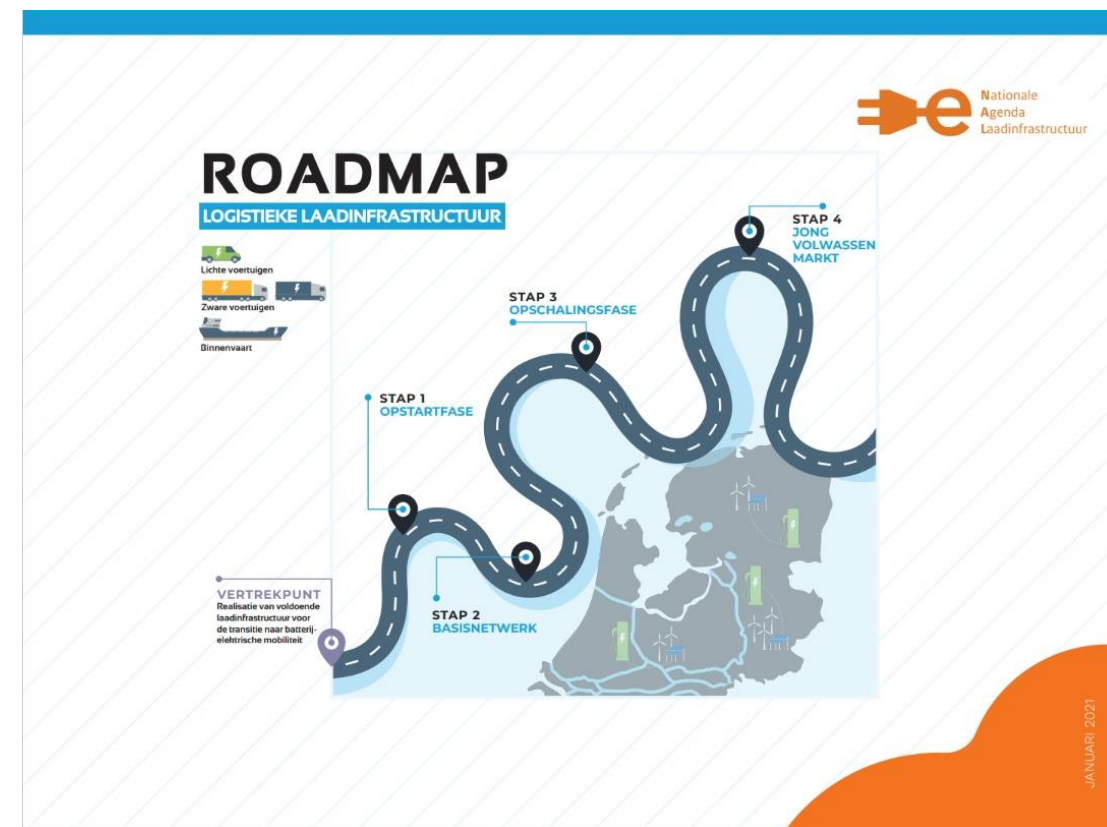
Nationale
Agenda
Laadinfrastructuur

ROADMAP
LOGISTIEKE LAADINFRASTRUCTUUR

Lichte voertuigen
Zware voertuigen
Binnenvaart

STAP 4
JONG VOLWASSEN MARKT

STAP 3
OPSCHALINGSFASE

STAP 1
OPSTARTFASE

VERTREKPUNT
Realisatie van voldoende laadinfrastructuur voor de transitie naar batterij-elektrische mobiliteit

STAP 2
BASISNETWERK

JANUARI 2021